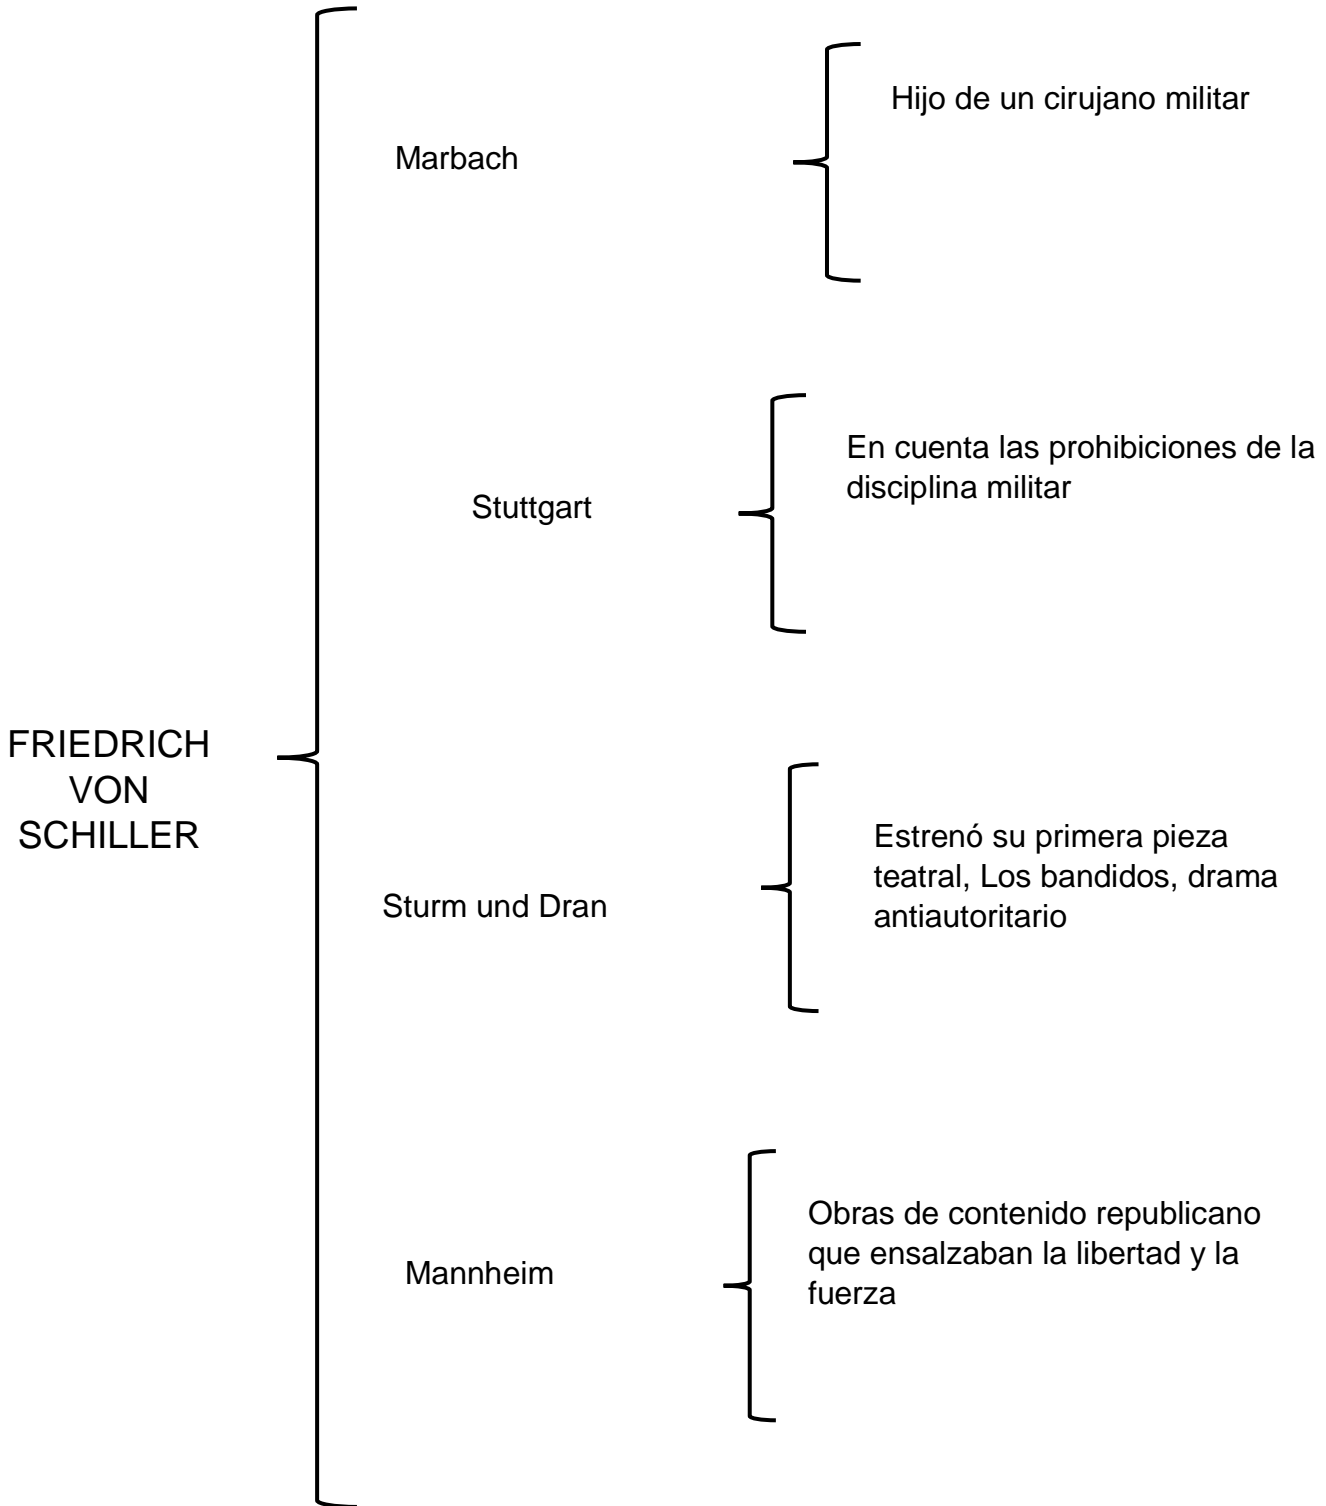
FRIEDRICH VON SCHILLER

Marbach

Hijo de un cirujano militar

Stuttgart

En cuenta las prohibiciones de la disciplina militar

Sturm und Dran

Estrenó su primera pieza teatral, Los bandidos, drama antiautoritario

Mannheim

Obras de contenido republicano que ensalzaban la libertad y la fuerza